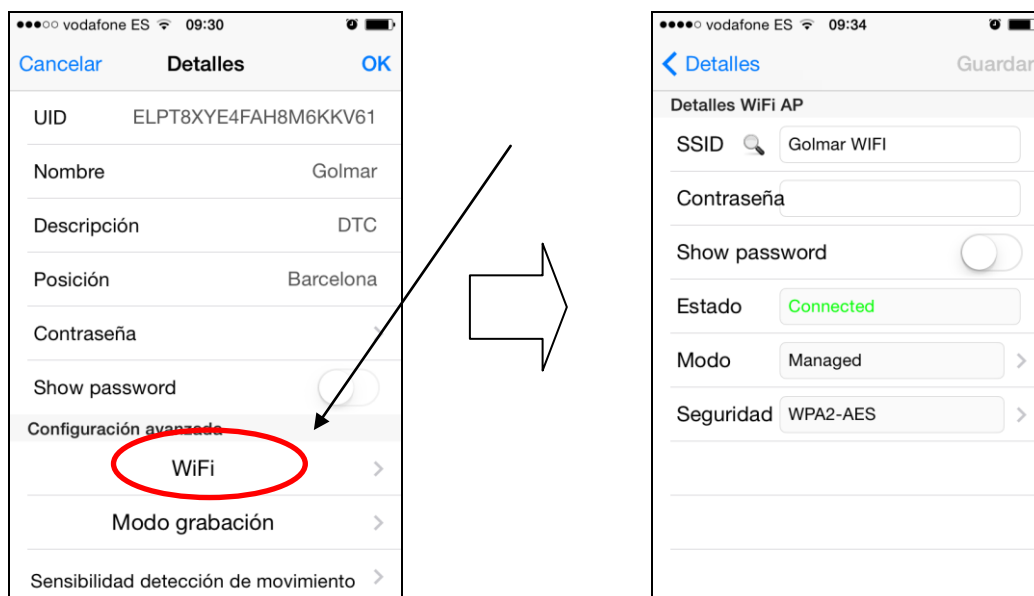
●●●○○ vodafone ES 09:30

Cancelar Detalles OK

UID ELPT8XYE4FAH8M6KKV61

Nombre Golmar

Descripción DTC

Posición Barcelona

Contraseña

Show password

Configuración avanzada

WiFi

Modo grabación

Sensibilidad detección de movimiento

●●●●○ vodafone ES 09:34

Detalles Guardar

Detalles WiFi AP

SSID Golmar WIFI

Contraseña

Show password

Estado Connected

Modo Managed

Seguridad WPA2-AES